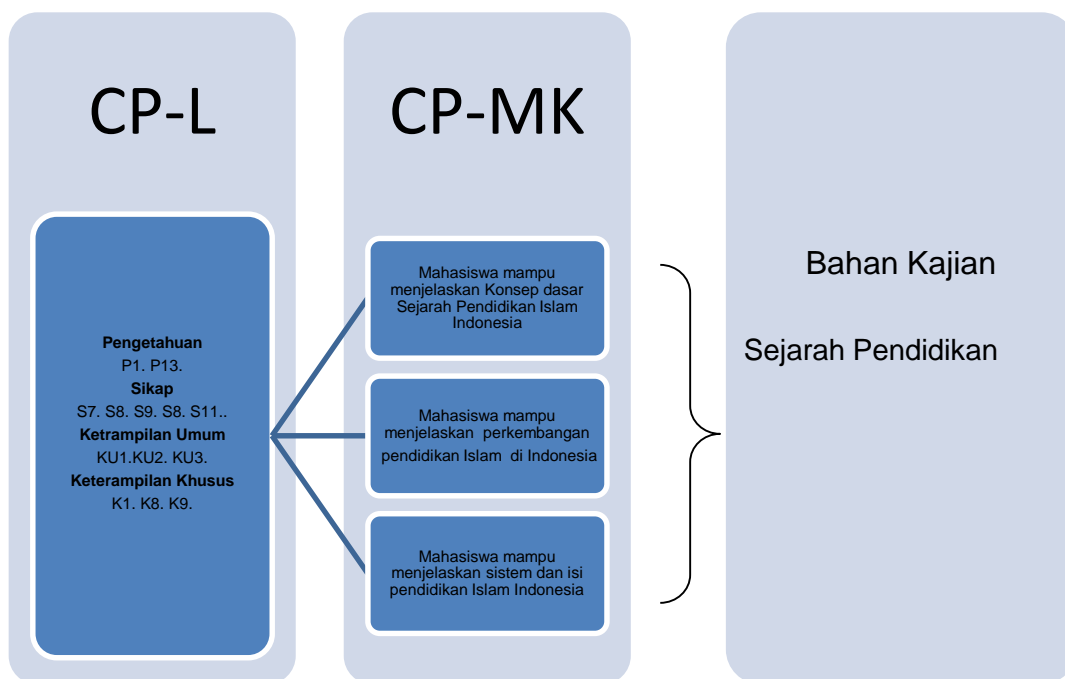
CP-L

Pengetahuan
P1. P13.
Sikap
S7. S8. S9. S8. S11..
Ketrampilan Umum
KU1.KU2. KU3.
Keterampilan Khusus
K1. K8. K9.

CP-MK

Mahasiswa mampu menjelaskan Konsep dasar Sejarah Pendidikan Islam Indonesia

Mahasiswa mampu menjelaskan perkembangan pendidikan Islam di Indonesia

Mahasiswa mampu menjelaskan sistem dan isi pendidikan Islam Indonesia

Bahan Kajian

Sejarah Pendidikan